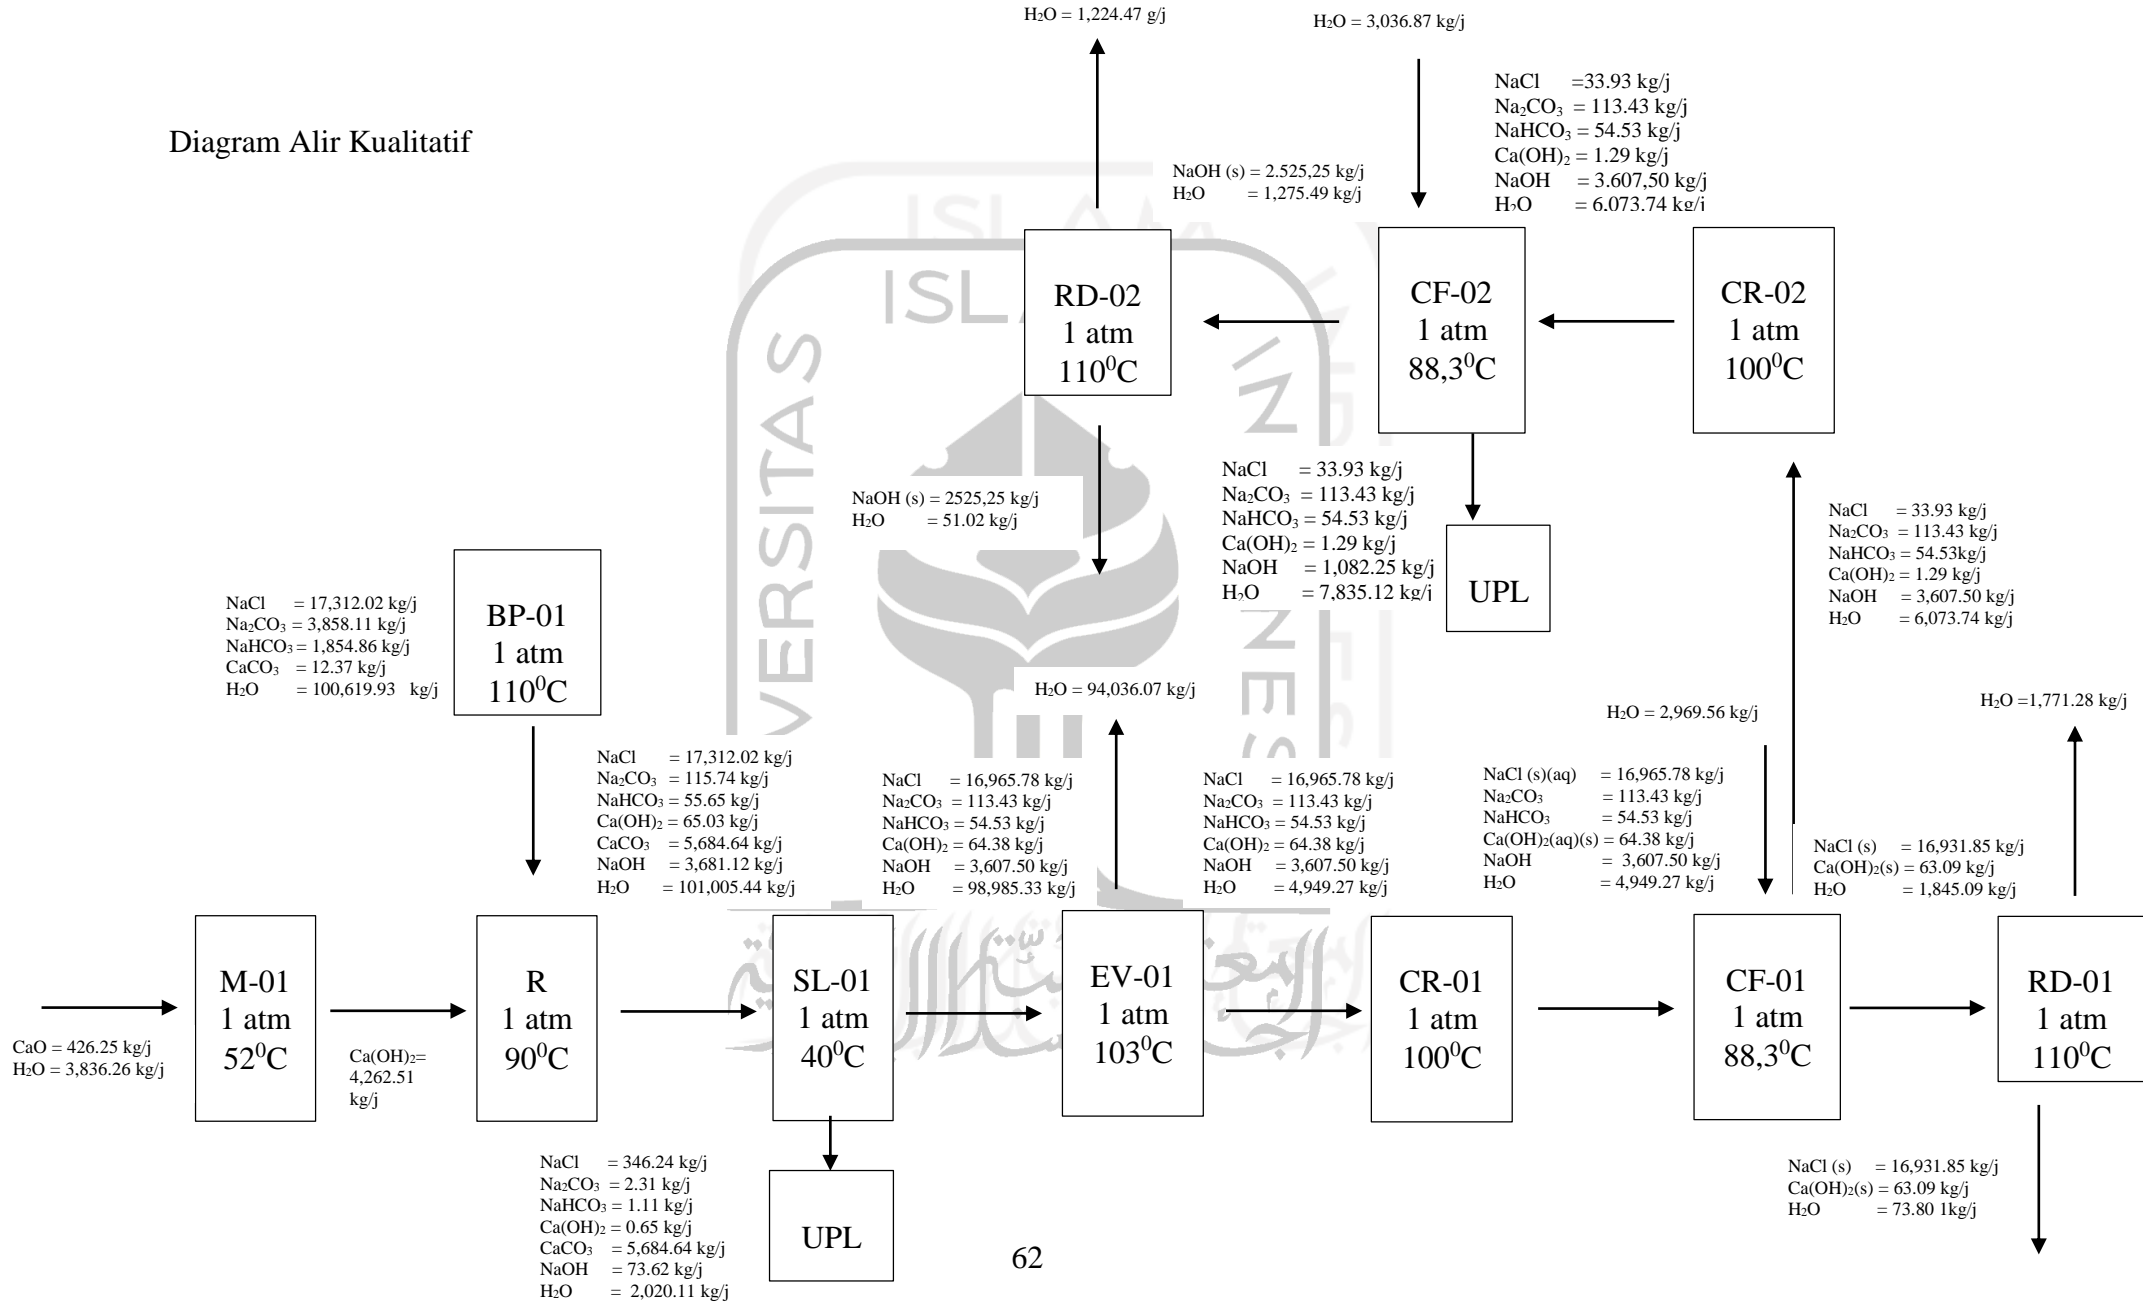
$H_2O$ = 1,224.47 g/j

$H_2O$ = 3,036.87 kg/j

Diagram Alir Kualitatif

NaCl =33.93 kg/j
$Na_2CO_3$ = 113.43 kg/j
$NaHCO_3$ = 54.53 kg/j
$Ca(OH)_2$ = 1.29 kg/j
NaOH = 3.607,50 kg/j
$H_2O$ = 6.073.74 kg/j

NaOH (s) = 2.525,25 kg/j
$H_2O$ = 1,275.49 kg/j

RD-02
1 atm
$110^0C$

CF-02
1 atm
$88,3^0C$

CR-02
1 atm
$100^0C$

NaCl = 33.93 kg/j
$Na_2CO_3$ = 113.43 kg/j
$NaHCO_3$ = 54.53 kg/j
$Ca(OH)_2$ = 1.29 kg/j
NaOH = 1,082.25 kg/j
$H_2O$ = 7,835.12 kg/j

UPL

NaOH (s) = 2525,25 kg/j
$H_2O$ = 51.02 kg/j

NaCl = 33.93 kg/j
$Na_2CO_3$ = 113.43 kg/j
$NaHCO_3$ = 54.53kg/j
$Ca(OH)_2$ = 1.29 kg/j
NaOH = 3,607.50 kg/j
$H_2O$ = 6,073.74 kg/j

NaCl = 17,312.02 kg/j
$Na_2CO_3$ = 3,858.11 kg/j
$NaHCO_3$ = 1,854.86 kg/j
$CaCO_3$ = 12.37 kg/j
$H_2O$ = 100,619.93 kg/j

BP-01
1 atm
$110^0C$

$H_2O$ = 94,036.07 kg/j

$H_2O$ = 2,969.56 kg/j

$H_2O$ =1,771.28 kg/j

NaCl = 17,312.02 kg/j
$Na_2CO_3$ = 115.74 kg/j
$NaHCO_3$ = 55.65 kg/j
$Ca(OH)_2$ = 65.03 kg/j
$CaCO_3$ = 5,684.64 kg/j
NaOH = 3,681.12 kg/j
$H_2O$ = 101,005.44 kg/j

NaCl = 16,965.78 kg/j
$Na_2CO_3$ = 113.43 kg/j
$NaHCO_3$ = 54.53 kg/j
$Ca(OH)_2$ = 64.38 kg/j
NaOH = 3,607.50 kg/j
$H_2O$ = 98,985.33 kg/j

NaCl = 16,965.78 kg/j
$Na_2CO_3$ = 113.43 kg/j
$NaHCO_3$ = 54.53 kg/j
$Ca(OH)_2$ = 64.38 kg/j
NaOH = 3,607.50 kg/j
$H_2O$ = 4,949.27 kg/j

NaCl (s)(aq) = 16,965.78 kg/j
$Na_2CO_3$ = 113.43 kg/j
$NaHCO_3$ = 54.53 kg/j
$Ca(OH)_2$(aq)(s) = 64.38 kg/j
NaOH = 3,607.50 kg/j
$H_2O$ = 4,949.27 kg/j

NaCl (s) = 16,931.85 kg/j
$Ca(OH)_2$(s) = 63.09 kg/j
$H_2O$ = 1,845.09 kg/j

CaO = 426.25 kg/j
$H_2O$ = 3,836.26 kg/j

M-01
1 atm
$52^0C$

$Ca(OH)_2$= 4,262.51 kg/j

R
1 atm
$90^0C$

SL-01
1 atm
$40^0C$

EV-01
1 atm
$103^0C$

CR-01
1 atm
$100^0C$

CF-01
1 atm
$88,3^0C$

RD-01
1 atm
$110^0C$

NaCl = 346.24 kg/j
$Na_2CO_3$ = 2.31 kg/j
$NaHCO_3$ = 1.11 kg/j
$Ca(OH)_2$ = 0.65 kg/j
$CaCO_3$ = 5,684.64 kg/j
NaOH = 73.62 kg/j
$H_2O$ = 2,020.11 kg/j

UPL

62

NaCl (s) = 16,931.85 kg/j
$Ca(OH)_2$(s) = 63.09 kg/j
$H_2O$ = 73.80 1kg/j